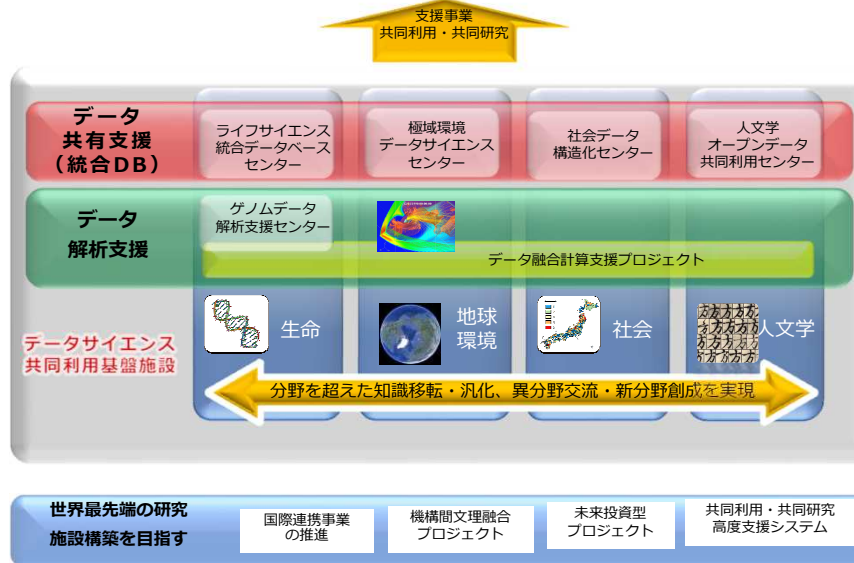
支援事業
共同利用・共同研究

データ
共有支援
（統合DB）

ライフサイエンス
統合データベース
センター

極域環境
データサイエンス
センター

社会データ
構造化センター

人文学
オープンデータ
共同利用センター

データ
解析支援

ゲノムデータ
解析支援センター

データ融合計算支援プロジェクト

データサイエンス
共同利用基盤施設

生命

地球
環境

社会

人文学

分野を超えた知識移転・汎化、異分野交流・新分野創成を実現

世界最先端の研究
施設構築を目指す

国際連携事業
の推進

機構間文理融合
プロジェクト

未来投資型
プロジェクト

共同利用・共同研究
高度支援システム